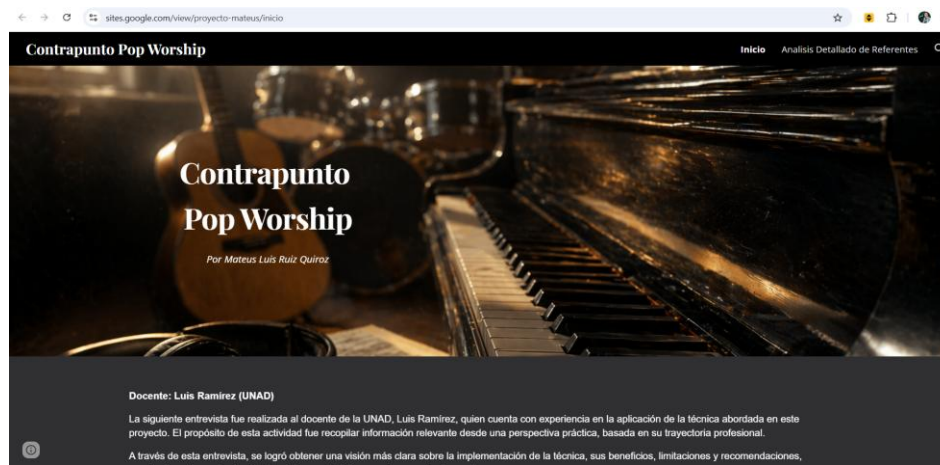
sites.google.com/view/proyecto-mateus/inicio

Contrapunto Pop Worship

Inicio Analisis Detallado de Referentes

Contrapunto Pop Worship

Por Mateus Luis Ruiz Quiroz

Docente: Luis Ramirez (UNAD)

La siguiente entrevista fue realizada al docente de la UNAD, Luis Ramírez, quien cuenta con experiencia en la aplicación de la técnica abordada en este proyecto. El propósito de esta actividad fue recopilar información relevante desde una perspectiva práctica, basada en su trayectoria profesional.

A través de esta entrevista, se logró obtener una visión más clara sobre la implementación de la técnica, sus beneficios, limitaciones y recomendaciones, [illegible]